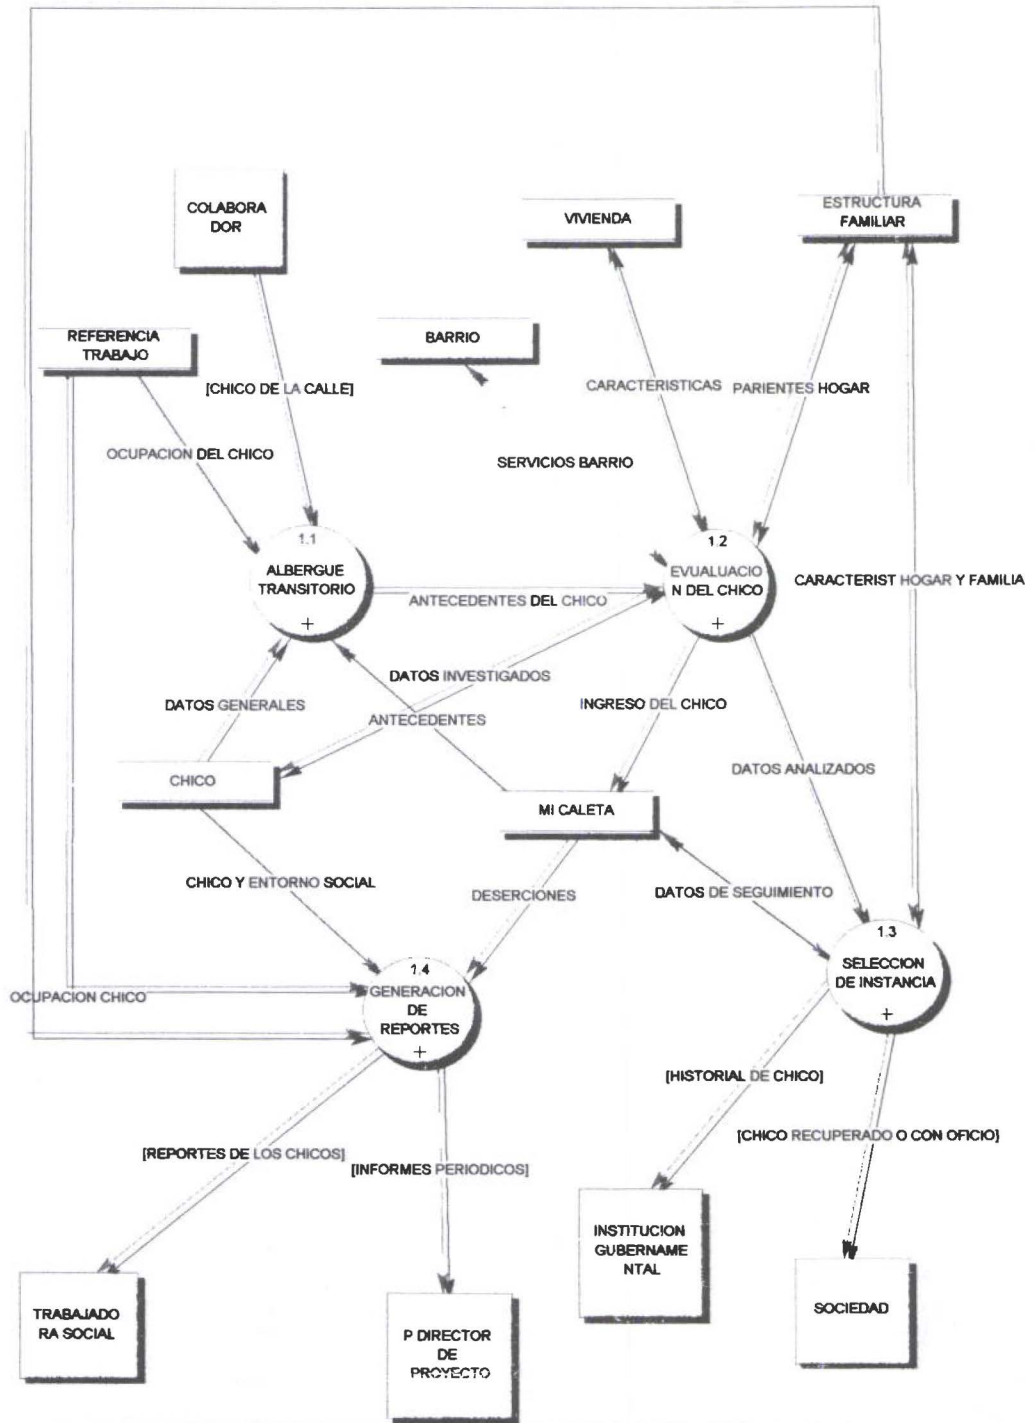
COLABORA DOR

VIVIENDA

ESTRUCTURA FAMILIAR

REFERENCIA TRABAJO

BARRIO

[CHICO DE LA CALLE]

CARACTERISTICAS

PARIENTES HOGAR

OCUPACION DEL CHICO

SERVICIOS BARRIO

1.1
ALBERGUE TRANSITORIO
+

1.2
EVUALUACIO N DEL CHICO
+

CARACTERIST HOGAR Y FAMILIA

ANTECEDENTES DEL CHICO

DATOS INVESTIGADOS

DATOS GENERALES

ANTECEDENTES

INGRESO DEL CHICO

CHICO

DATOS ANALIZADOS

MI CALETA

CHICO Y ENTORNO SOCIAL

DESERCIONES

DATOS DE SEGUIMIENTO

1.3
SELECCION DE INSTANCIA
+

1.4
GENERACION DE REPORTES
+

OCUPACION CHICO

[HISTORIAL DE CHICO]

[CHICO RECUPERADO O CON OFICIO]

[REPORTES DE LOS CHICOS]

[INFORMES PERIODICOS]

INSTITUCION GUBERNAME NTAL

SOCIEDAD

TRABAJADO RA SOCIAL

P DIRECTOR DE PROYECTO